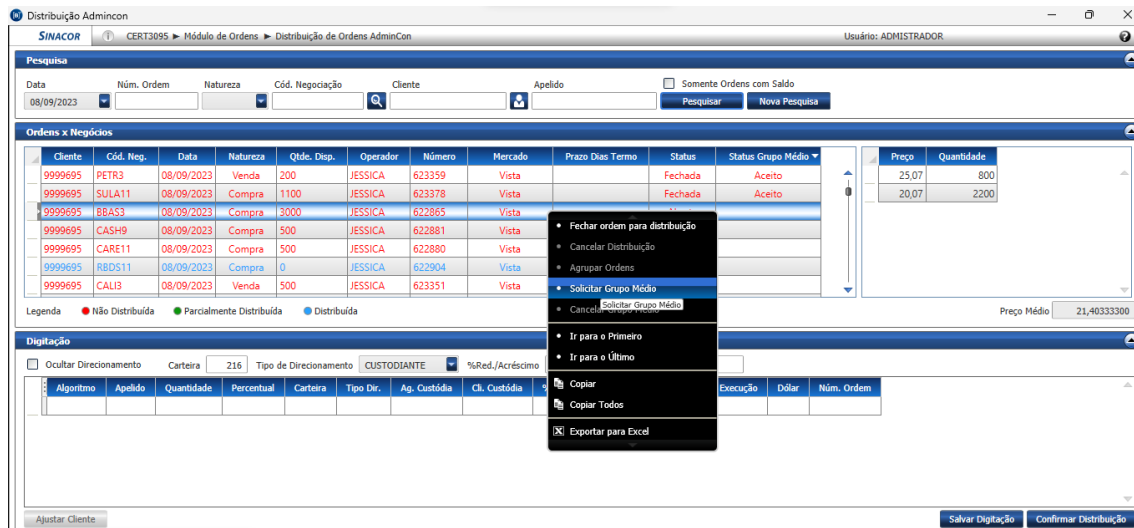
Distribuição Admincon

SINACOR CERT3095 ► Módulo de Ordens ► Distribuição de Ordens AdminCon Usuário: ADMISTRADOR

Pesquisa

Data 08/09/2023 Núm. Ordem Natureza Cód. Negociação Cliente Apelido Somente Ordens com Saldo

Pesquisar Nova Pesquisa

Ordens x Negócios

| Cliente | Cód. Neg. | Data | Natureza | Qtde. Disp. | Operador | Número | Mercado | Prazo Dias Termo | Status | Status Grupo Médio |
|---|---|---|---|---|---|---|---|---|---|---|
| 9999695 | PETR3 | 08/09/2023 | Venda | 200 | JESSICA | 623359 | Vista | | Fechada | Aceito |
| 9999695 | SULA11 | 08/09/2023 | Compra | 1100 | JESSICA | 623378 | Vista | | Fechada | Aceito |
| 9999695 | BBAS3 | 08/09/2023 | Compra | 3000 | JESSICA | 622865 | Vista | | | |
| 9999695 | CASH9 | 08/09/2023 | Compra | 500 | JESSICA | 622881 | Vista | | | |
| 9999695 | CARE11 | 08/09/2023 | Compra | 500 | JESSICA | 622880 | Vista | | | |
| 9999695 | RBDS11 | 08/09/2023 | Compra | 0 | JESSICA | 622904 | Vista | | | |
| 9999695 | CALI3 | 08/09/2023 | Venda | 500 | JESSICA | 623351 | Vista | | | |

| Preço | Quantidade |
|---|---|
| 25,07 | 800 |
| 20,07 | 2200 |

Legenda Não Distribuída Parcialmente Distribuída Distribuída

Preço Médio 21,40333300

Fechar ordem para distribuição
Cancelar Distribuição
Agrupar Ordens
Solicitar Grupo Médio
Solicitar Grupo Médio
Cancelar Grupo Médio
Ir para o Primeiro
Ir para o Último
Copiar
Copiar Todos
Exportar para Excel

Digitação

Ocultar Direcionamento Carteira 216 Tipo de Direcionamento CUSTODIANTE %Red./Acréscimo

| Algoritmo | Apelido | Quantidade | Percentual | Carteira | Tipo Dir. | Ag. Custódia | Cli. Custódia | % | Execução | Dólar | Núm. Ordem |
|---|---|---|---|---|---|---|---|---|---|---|---|

Ajustar Cliente Salvar Digitação Confirmar Distribuição